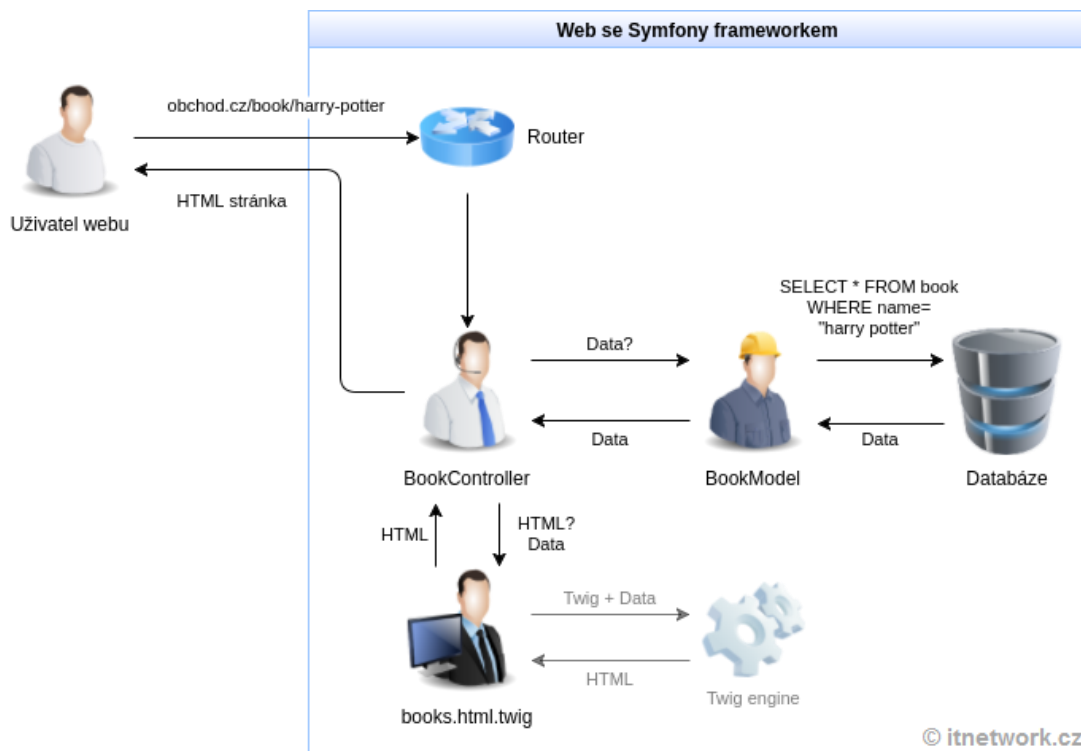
Web se Symfony frameworkem

obchod.cz/book/harry-potter

Router

HTML stránka

Uživatel webu

SELECT * FROM book WHERE name= "harry potter"

Data?

Data

Data

BookController

BookModel

Databáze

HTML

HTML? Data

Twig + Data

HTML

books.html.twig

Twig engine

© itnetwork.cz